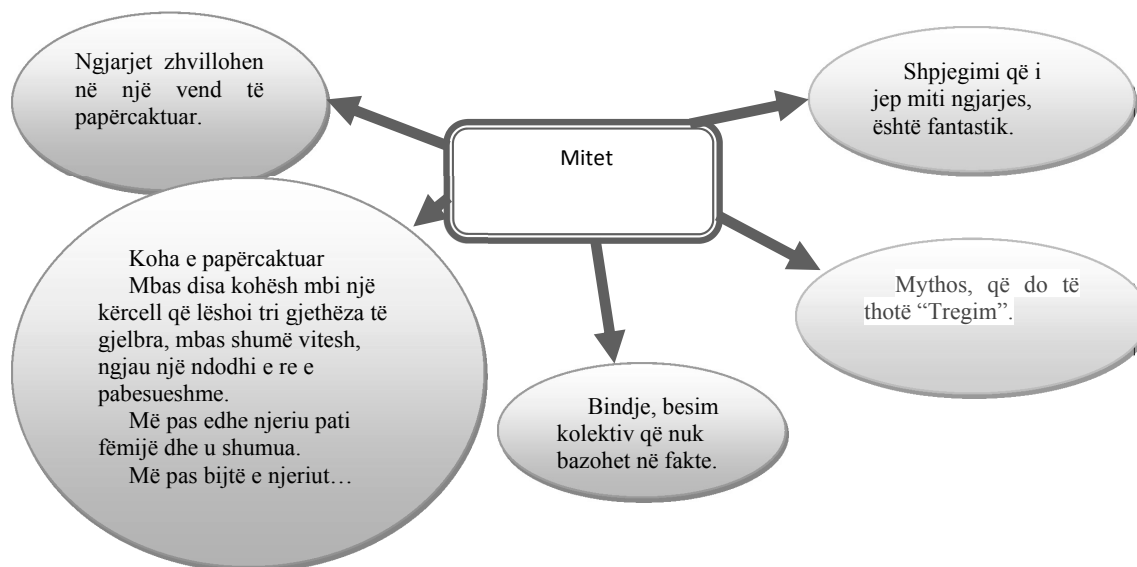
Mitet

Ngjarjet zhvillohen në një vend të papërcaktuar.

Shpjegimi që i jep miti ngjarjes, është fantastik.

Koha e papërcaktuar
Mbas disa kohësh mbi një kërcell që lëshoi tri gjethëza të gjelbra, mbas shumë vitesh, ngjau një ndodhi e re e pabesueshme.
Më pas edhe njeriu pati fëmijë dhe u shumua.
Më pas bijtë e njeriut…

Bindje, besim kolektiv që nuk bazohet në fakte.

Mythos, që do të thotë "Tregim".